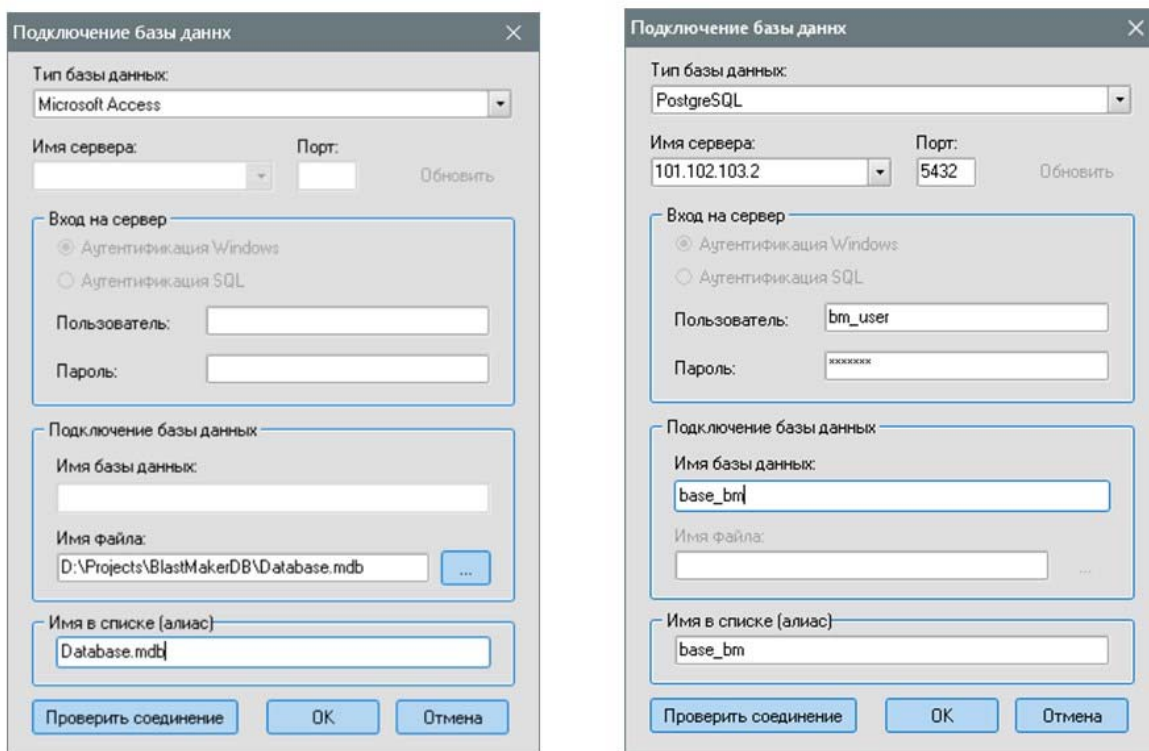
Подключение базы даннх

Тип базы данных:
Microsoft Access

Имя сервера:
Порт:
Обновить

Вход на сервер
Аутентификация Windows
Аутентификация SQL
Пользователь:
Пароль:

Подключение базы данных
Имя базы данных:
Имя файла:
D:\Projects\BlastMakerDB\Database.mdb
...

Имя в списке (алиас)
Database.mdb

Проверить соединение
OK
Отмена

Подключение базы даннх

Тип базы данных:
PostgreSQL

Имя сервера:
101.102.103.2
Порт:
5432
Обновить

Вход на сервер
Аутентификация Windows
Аутентификация SQL
Пользователь:
bm_user
Пароль:
*******

Подключение базы данных
Имя базы данных:
base_bm
Имя файла:
...

Имя в списке (алиас)
base_bm

Проверить соединение
OK
Отмена